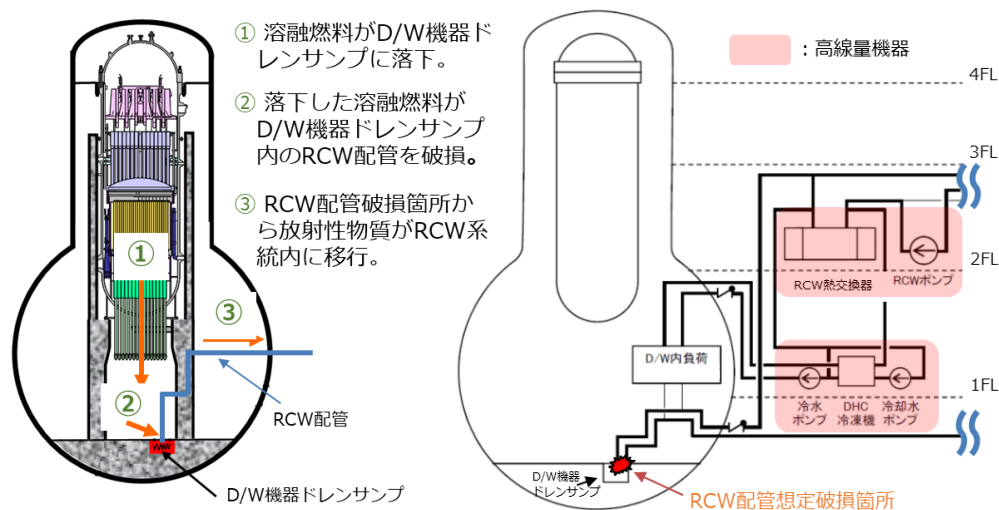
① 溶融燃料がD/W機器ドレンサンプに落下。

② 落下した溶融燃料がD/W機器ドレンサンプ内のRCW配管を破損。

③ RCW配管破損箇所から放射性物質がRCW系統内に移行。

①

②

③

RCW配管

D/W機器ドレンサンプ

：高線量機器

4FL

3FL

2FL

1FL

RCW熱交換器

RCWポンプ

D/W内負荷

冷水ポンプ

DHC冷凍機

冷却水ポンプ

D/W機器ドレンサンプ

RCW配管想定破損箇所